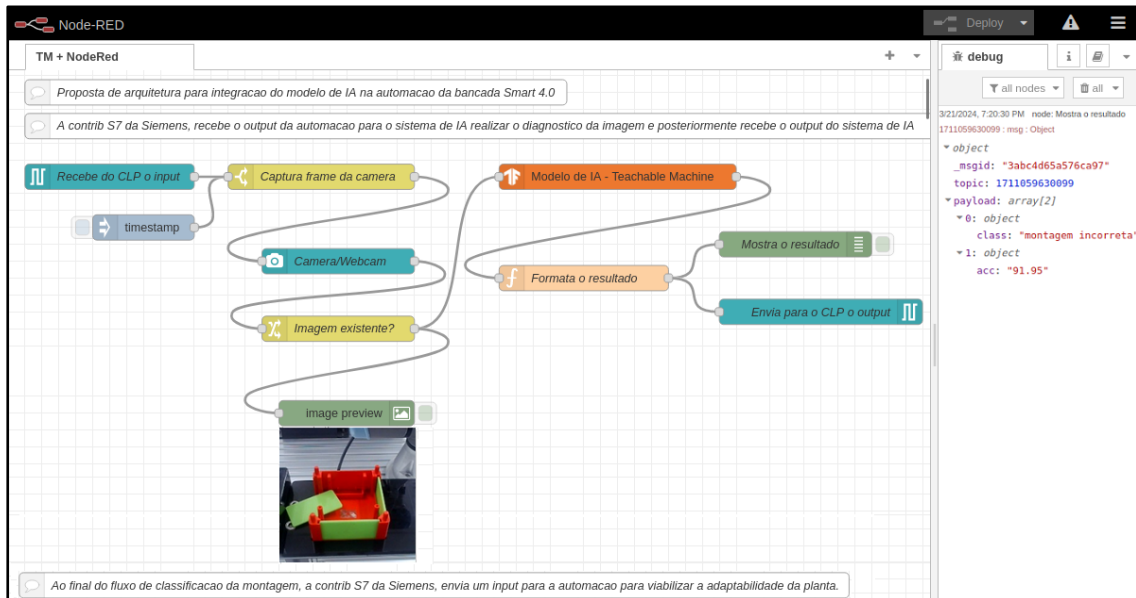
Node-RED

Deploy

TM + NodeRed

debug

all nodes

all

Proposta de arquitetura para integracao do modelo de IA na automacao da bancada Smart 4.0

A contrib S7 da Siemens, recebe o output da automacao para o sistema de IA realizar o diagnostico da imagem e posteriormente recebe o output do sistema de IA

Recebe do CLP o input

Captura frame da camera

Modelo de IA - Teachable Machine

timestamp

Mostra o resultado

Camera/Webcam

Formata o resultado

Envia para o CLP o output

Imagem existente?

image preview

Ao final do fluxo de classificacao da montagem, a contrib S7 da Siemens, envia um input para a automacao para viabilizar a adaptabilidade da planta.

3/21/2024, 7:20:30 PM node: Mostra o resultado
1711059630099 : msg : Object
▾object
_msgid: "3abc4d65a576ca97"
topic: 1711059630099
▾payload: array[2]
▾0: object
class: "montagem incorreta"
▾1: object
acc: "91.95"